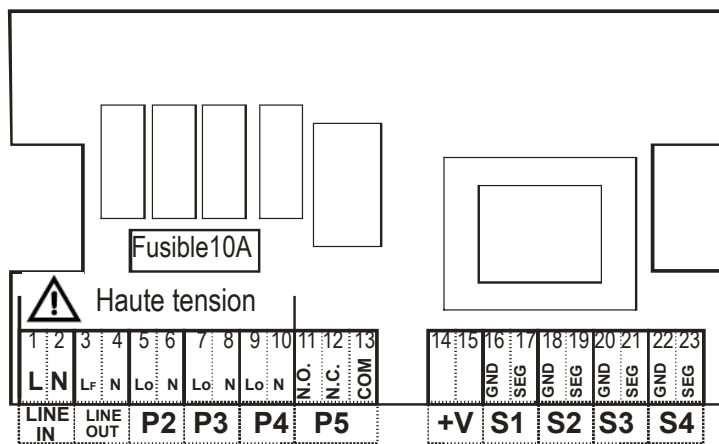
Fusible10A

Haute tension

| 1 | 2 | 3 | 4 | 5 | 6 | 7 | 8 | 9 | 10 | 11 | 12 | 13 |
|---|---|---|---|---|---|---|---|---|---|---|---|---|
| L | N | LF | N | Lo | N | Lo | N | Lo | N | N.O. | N.C. | COM |

LINE IN | LINE OUT | P2 | P3 | P4 | P5

| 14 | 15 | 16 | 17 | 18 | 19 | 20 | 21 | 22 | 23 |
|---|---|---|---|---|---|---|---|---|---|
| | | GND | SEG | GND | SEG | GND | SEG | GND | SEG |

+V | S1 | S2 | S3 | S4